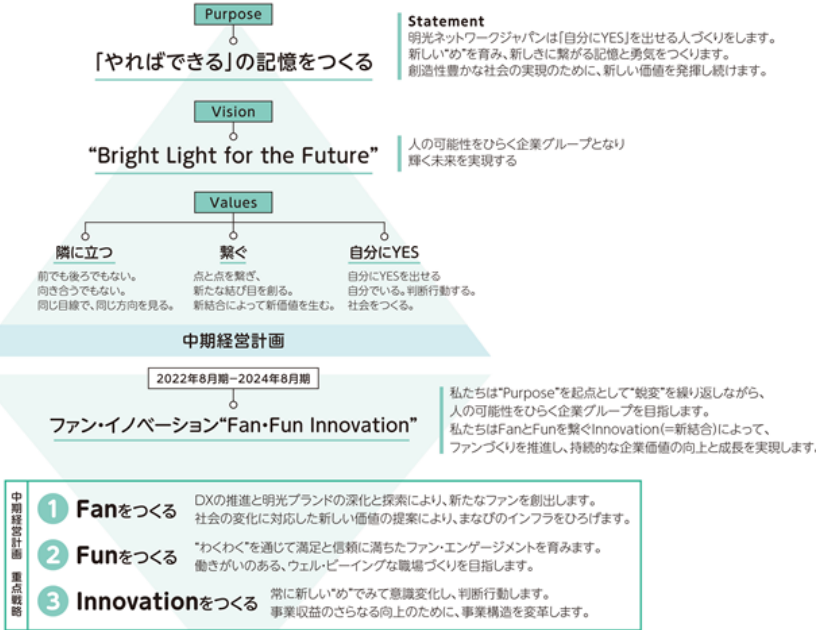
Purpose

「やればできる」の記憶をつくる

Statement
明光ネットワークジャパンは「自分にYES」を出せる人づくりをします。
新しい"め"を育み、新しきに繋がる記憶と勇気をつくります。
創造性豊かな社会の実現のために、新しい価値を発揮し続けます。

Vision

"Bright Light for the Future"

人の可能性をひらく企業グループとなり
輝く未来を実現する

Values

隣に立つ
前でも後ろでもない。
向き合うでもない。
同じ目線で、同じ方向を見る。

繋ぐ
点と点を繋ぎ、
新たな結び目を創る。
新結合によって新価値を生む。

自分にYES
自分にYESを出せる
自分でいる。判断行動する。
社会をつくる。

中期経営計画

2022年8月期−2024年8月期

ファン・イノベーション"Fan・Fun Innovation"

私たちは"Purpose"を起点として"蛻変"を繰り返しながら、
人の可能性をひらく企業グループを目指します。
私たちはFanとFunを繋ぐInnovation(=新結合)によって、
ファンづくりを推進し、持続的な企業価値の向上と成長を実現します。

中期経営計画 重点戦略

1 Fanをつくる
DXの推進と明光ブランドの深化と探索により、新たなファンを創出します。
社会の変化に対応した新しい価値の提案により、まなびのインフラをひろげます。

2 Funをつくる
"わくわく"を通じて満足と信頼に満ちたファン・エンゲージメントを育みます。
働きがいのある、ウェル・ビーイングな職場づくりを目指します。

3 Innovationをつくる
常に新しい"め"でみて意識変化し、判断行動します。
事業収益のさらなる向上のために、事業構造を変革します。